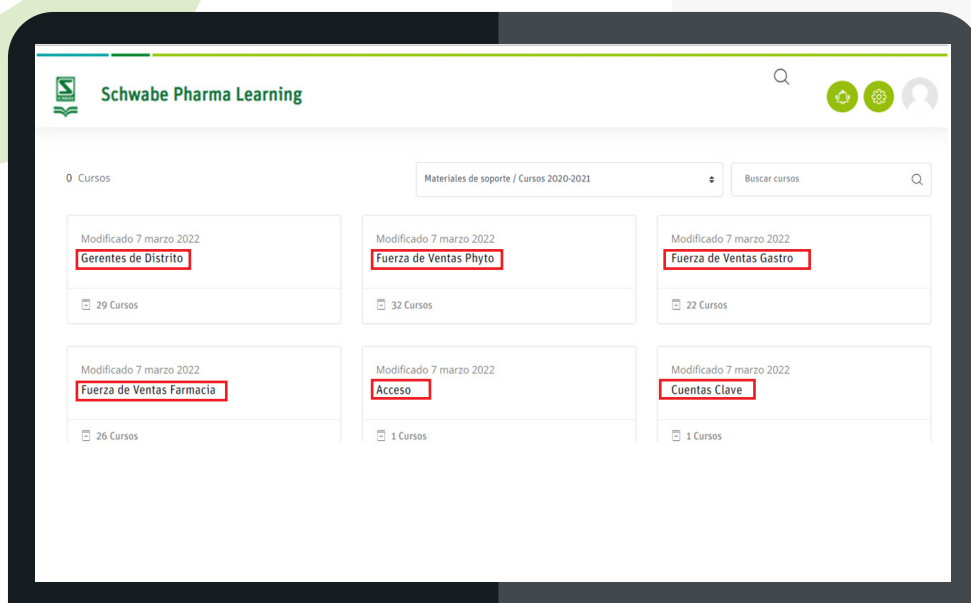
Schwabe Pharma Learning

0 Cursos

Materiales de soporte / Cursos 2020-2021

Buscar cursos

Modificado 7 marzo 2022
Gerentes de Distrito
29 Cursos

Modificado 7 marzo 2022
Fuerza de Ventas Phyto
32 Cursos

Modificado 7 marzo 2022
Fuerza de Ventas Gastro
22 Cursos

Modificado 7 marzo 2022
Fuerza de Ventas Farmacia
26 Cursos

Modificado 7 marzo 2022
Acceso
1 Cursos

Modificado 7 marzo 2022
Cuentas Clave
1 Cursos